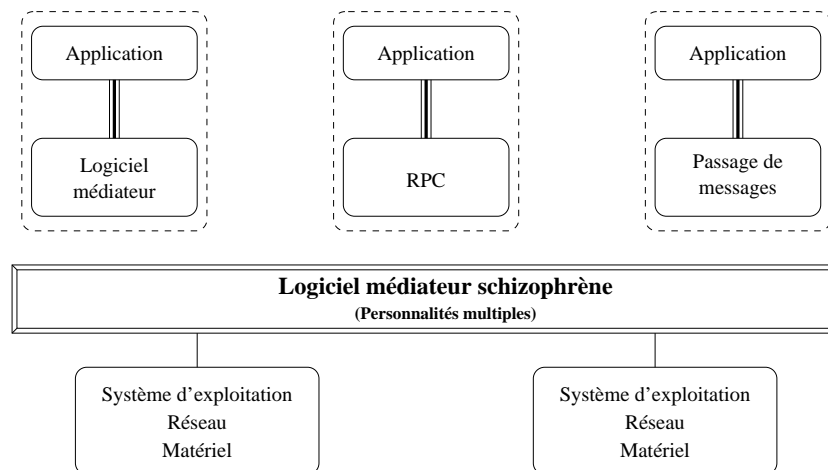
Application

Logiciel médiateur

Application

RPC

Application

Passage de messages

**Logiciel médiateur schizophrène**
**(Personnalités multiples)**

Système d’exploitation
Réseau
Matériel

Système d’exploitation
Réseau
Matériel